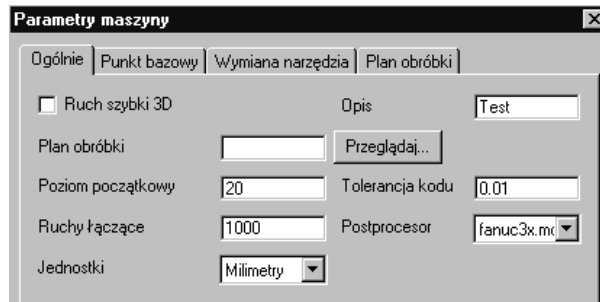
Parametry maszyny

Ogólnie | Punkt bazowy | Wymiana narzędzia | Plan obróbki

Ruch szybki 3D

Opis Test

Plan obróbki

Przeglądaj...

Poziom początkowy 20

Tolerancja kodu 0.01

Ruchy łączące 1000

Postprocesor fanuc3x.m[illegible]

Jednostki Milimetry